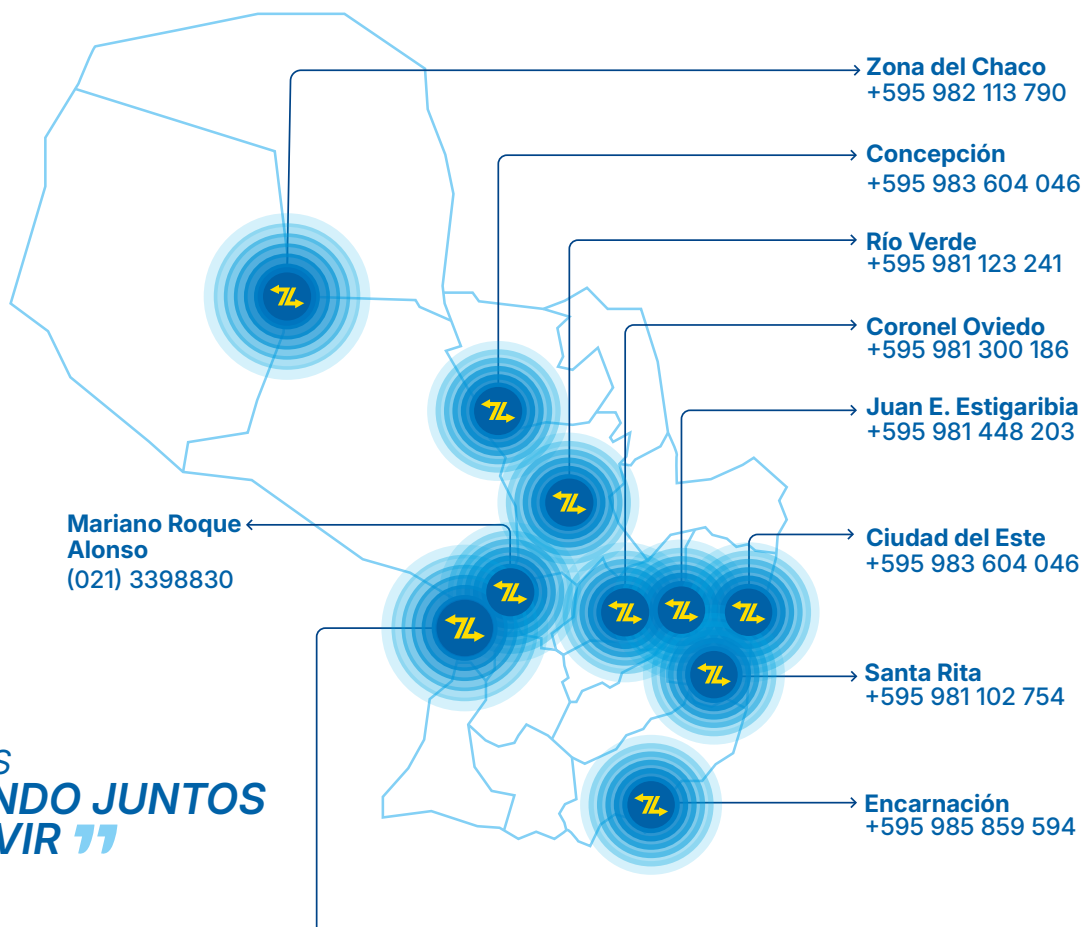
Zona del Chaco
+595 982 113 790

Concepción
+595 983 604 046

Río Verde
+595 981 123 241

Coronel Oviedo
+595 981 300 186

Juan E. Estigaribia
+595 981 448 203

Mariano Roque Alonso
(021) 3398830

Ciudad del Este
+595 983 604 046

Santa Rita
+595 981 102 754

S
NDO JUNTOS
VIR ”

Encarnación
+595 985 859 594